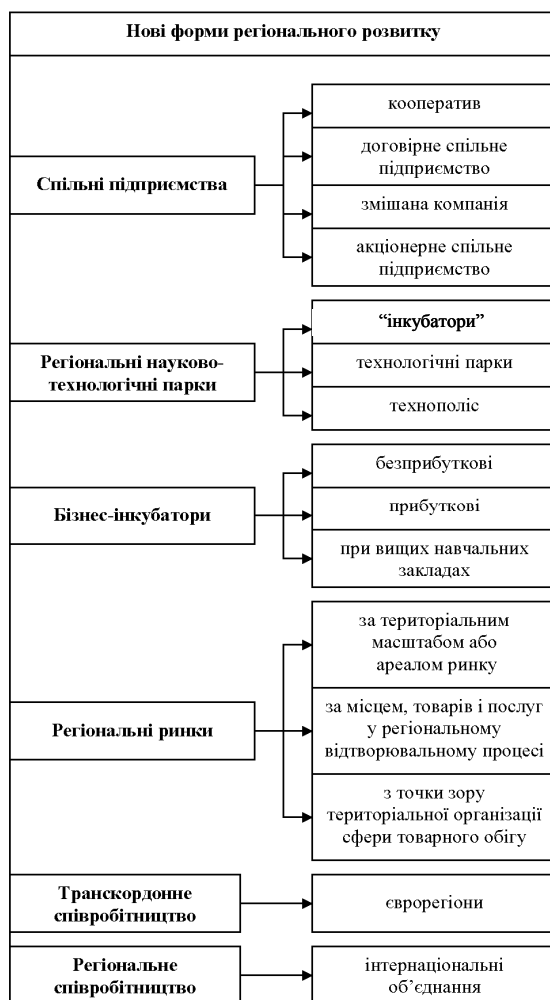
Нові форми регіонального розвитку

Спільні підприємства

кооператив

договірне спільне підприємство

змішана компанія

акціонерне спільне підприємство

Регіональні науково-технологічні парки

“інкубатори”

технологічні парки

технополіс

Бізнес-інкубатори

безприбуткові

прибуткові

при вищих навчальних закладах

Регіональні ринки

за територіальним масштабом або ареалом ринку

за місцем, товарів і послуг у регіональному відтворювальному процесі

з точки зору територіальної організації сфери товарного обігу

Транскордонне співробітництво

єврорегіони

Регіональне співробітництво

інтернаціональні об’єднання